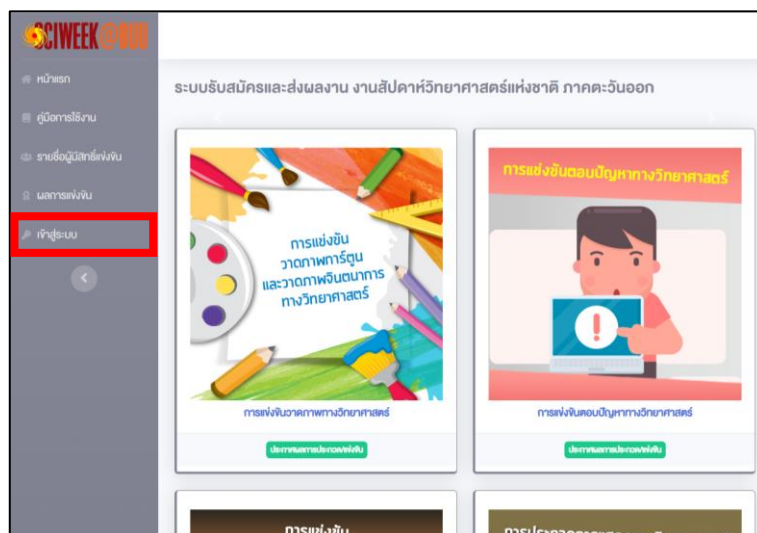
SCIWEEK@BUU

หน้าแรก

คู่มือการใช้งาน

รายชื่อผู้มีสิทธิ์แข่งขัน

ผลการแข่งขัน

เข้าสู่ระบบ

ระบบรับสมัครและส่งผลงาน งานสัปดาห์วิทยาศาสตร์แห่งชาติ ภาคตะวันออก

การแข่งขัน วาดภาพการ์ตูน และวาดภาพจินตนาการ ทางวิทยาศาสตร์

การแข่งขันวาดภาพทางวิทยาศาสตร์

ประกาศผลการประกวด/แข่งขัน

การแข่งขันตอบปัญหาทางวิทยาศาสตร์

การแข่งขันตอบปัญหาทางวิทยาศาสตร์

ประกาศผลการประกวด/แข่งขัน

การแข่งขัน

การประกวด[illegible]